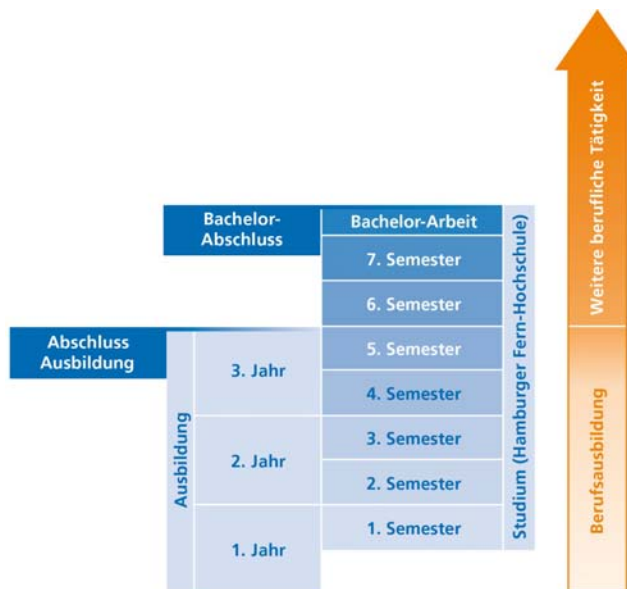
Bachelor-Abschluss

Bachelor-Arbeit

7. Semester

6. Semester

Abschluss Ausbildung

5. Semester

4. Semester

3. Semester

2. Semester

1. Semester

3. Jahr

2. Jahr

1. Jahr

Ausbildung

Studium (Hamburger Fern-Hochschule)

Weitere berufliche Tätigkeit

Berufsausbildung